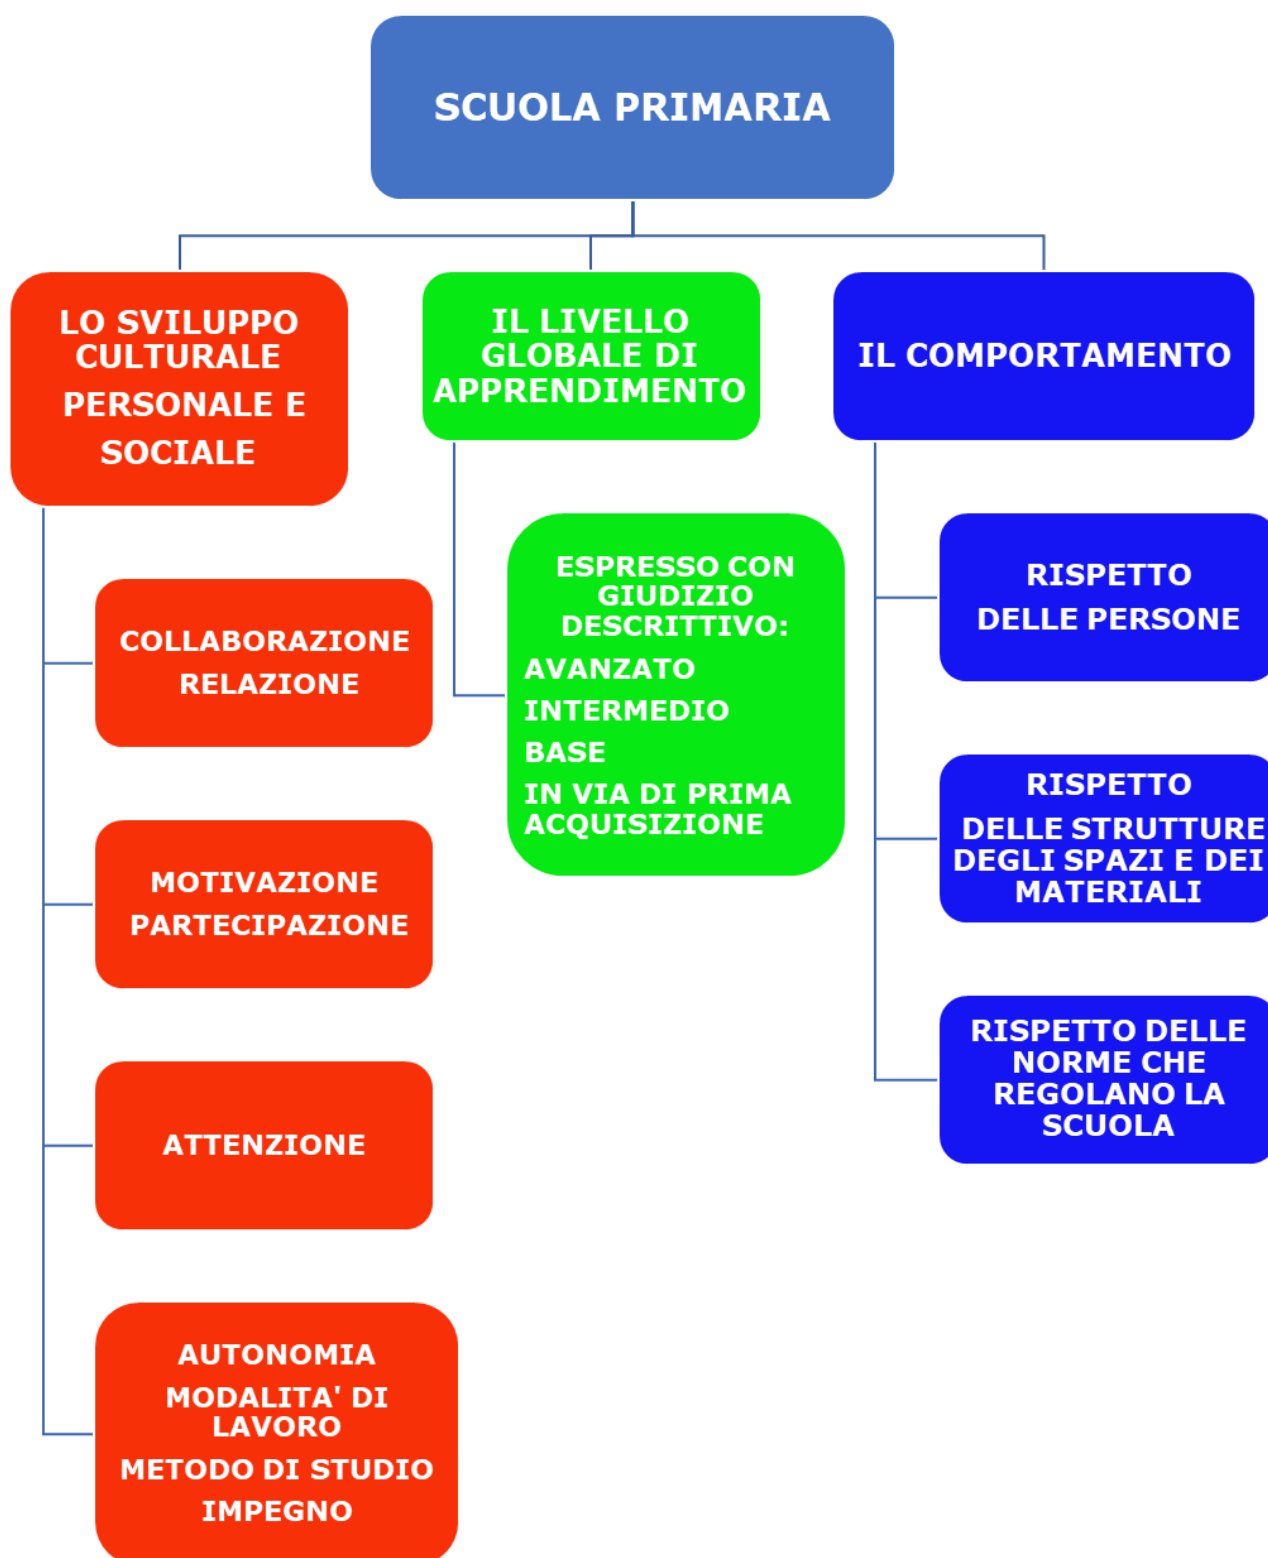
SCUOLA PRIMARIA

LO SVILUPPO CULTURALE PERSONALE E SOCIALE

IL LIVELLO GLOBALE DI APPRENDIMENTO

IL COMPORTAMENTO

COLLABORAZIONE
RELAZIONE

MOTIVAZIONE
PARTECIPAZIONE

ATTENZIONE

AUTONOMIA
MODALITA' DI LAVORO
METODO DI STUDIO
IMPEGNO

ESPRESSO CON GIUDIZIO DESCRITTIVO:
AVANZATO
INTERMEDIO
BASE
IN VIA DI PRIMA ACQUISIZIONE

RISPETTO
DELLE PERSONE

RISPETTO
DELLE STRUTTURE DEGLI SPAZI E DEI MATERIALI

RISPETTO DELLE NORME CHE REGOLANO LA SCUOLA